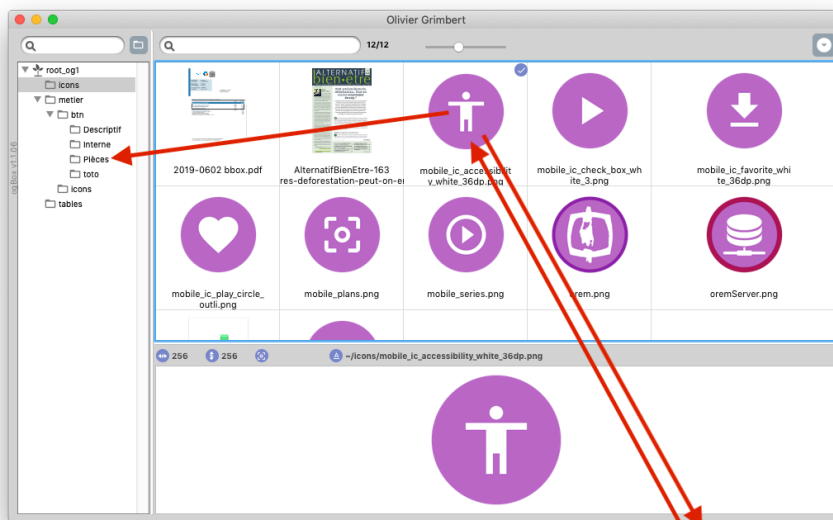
Olivier Grimbert

12/12

root_og1
icons
metier
btn
Descriptif
Interne
Pièces
toto
icons
tables

og8ox v1.0.6

2019-0602 bbox.pdf

AlternatifBienEtre-163 res-deforestation-peut-on-e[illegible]

mobile_ic_accessibility_white_36dp.png

mobile_ic_check_box_white_3.png

mobile_ic_favorite_white_36dp.png

mobile_ic_play_circle_outli.png

mobile_plans.png

mobile_series.png

orem.png

oremServer.png

256 256

~/icons/mobile_ic_accessibility_white_36dp.png